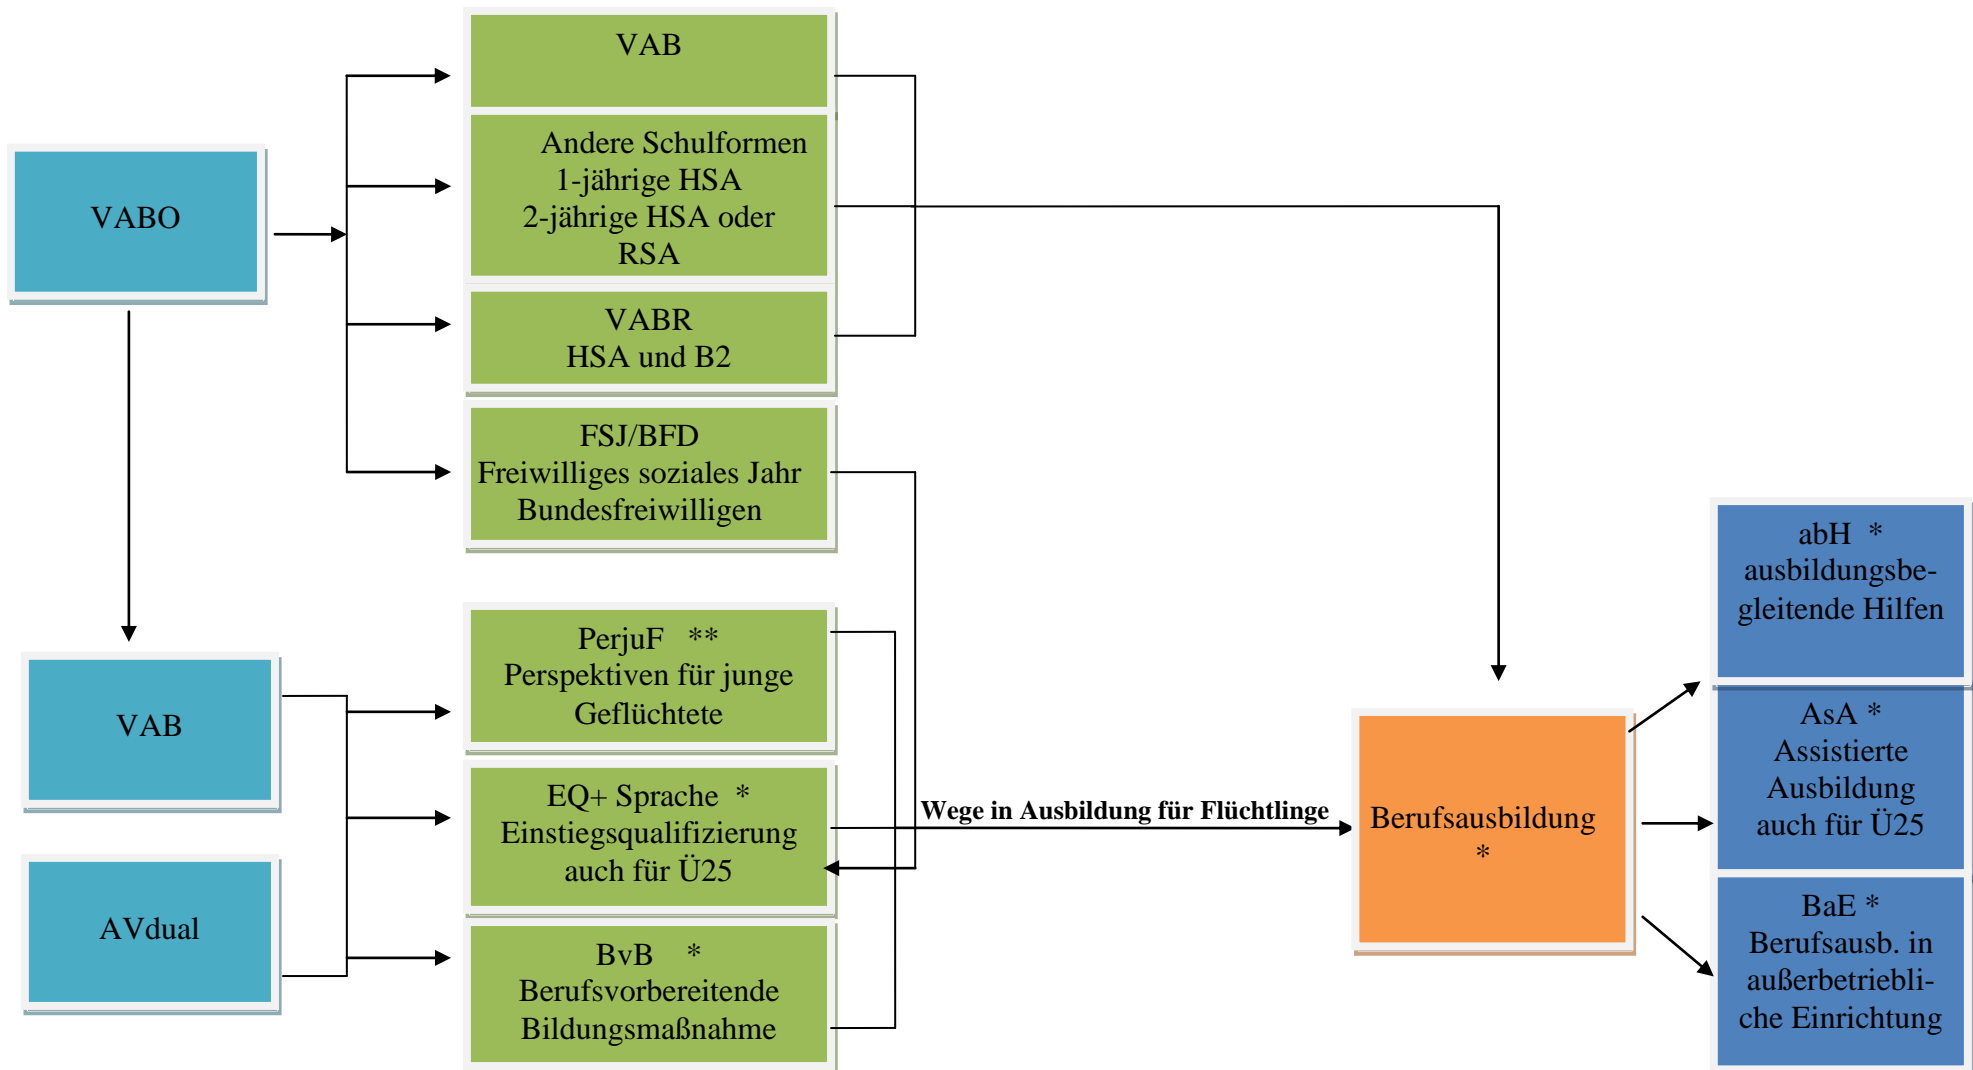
VABO

VAB

Andere Schulformen
1-jährige HSA
2-jährige HSA oder
RSA

VABR
HSA und B2

FSJ/BFD
Freiwilliges soziales Jahr
Bundesfreiwilligen

VAB

AVdual

PerjuF **
Perspektiven für junge
Geflüchtete

EQ+ Sprache *
Einstiegsqualifizierung
auch für Ü25

BvB *
Berufsvorbereitende
Bildungsmaßnahme

Wege in Ausbildung für Flüchtlinge

Berufsausbildung
*

abH *
ausbildungsbegleitende Hilfen

AsA *
Assistierte
Ausbildung
auch für Ü25

BaE *
Berufsausb. in
außerbetriebliche Einrichtung